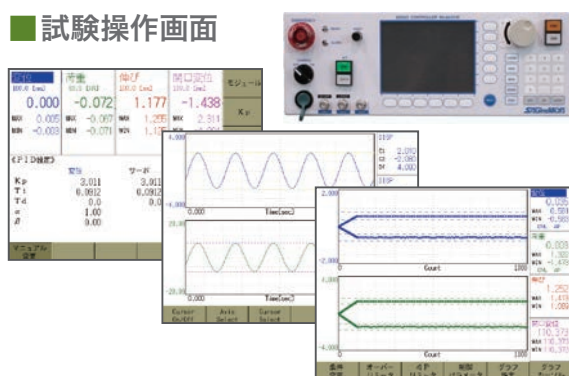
■試験操作画面

0.000
-0.072
1.177
-1.438
MAX 0.005
MIN -0.003
MAX -0.067
MIN -0.071
MAX 1.295
MAX 2.311
モジュール
Kp

《PID設定》
変位
サーボ
Kp 3.011 3.011
Ti 0.0912 0.0912
Td 0.0
α 1.00
β 0.00
マニュアル設定

4.000
-4.000
0.000
Time[sec]
20.00
-20.00
0.000
Time[sec]
Cursor On/Off
Axis Select
Cursor Select

4.000
-2.000
0
Count
1000
4.000
0
Count
1000
0.035
0.581
-0.563
0.003
1.252
1.419
1.089
110.373
オーバーレイ
グラフ